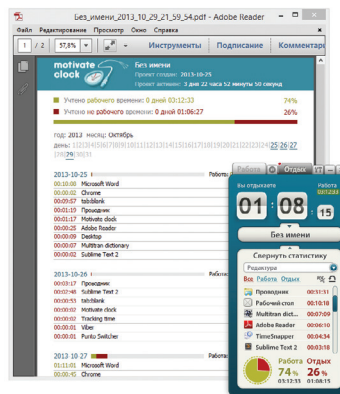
Без_имени_2013_10_29_21_59_54.pdf - Adobe Reader

Файл Редактирование Просмотр Окно Справка

1 / 2 57,8% Инструменты Подписание Комментар

motivate clock

Без имени

Проект создан: 2013-10-25

Проект активен: 3 дня 22 часа 52 минуты 50 секунд

Учтено рабочего времени: 0 дней 03:12:33 74%

Учтено не рабочего времени: 0 дней 01:06:27 26%

год: 2013 месяц: Октябрь

дни: 1|2|3|4|5|6|7|8|9|10|11|12|13|14|15|16|17|18|19|20|21|22|23|24|25|26|27|28|29|30|31

2013-10-25 Работа

00:10:08 Microsoft Word
00:01:03 Chrome
00:00:57 tabiblank
00:00:11 Проводник
00:01:17 Motivate clock
00:00:25 Adobe Reader
00:00:09 Desktop
00:00:07 Multitran dictionary
00:00:18 Sublime Text 2

2013-10-26 Работа

00:00:14 Проводник
00:00:14 Sublime Text 2
00:00:31 tabiblank
00:00:07 Motivate clock
00:00:11 Tracking time
00:00:11 Viber
00:00:11 Punto Switcher

2013-10-27 Работа

00:01:04 Microsoft Word
00:00:45 Chrome

Работа Отдых

Вы отдыхаете

01 : 08 : 15

Работа 03:12

Без имени

Свернуть статистику

Редактура

Все Работа Отдых

Проводник 00:11:51
Рабочий стол 00:10:10
Multitran dict... 00:07:09
Adobe Reader 00:06:41
TimeSnapper 00:04:54
Sublime Text 2 00:04:38

Работа 74 %
Отдых 26 %